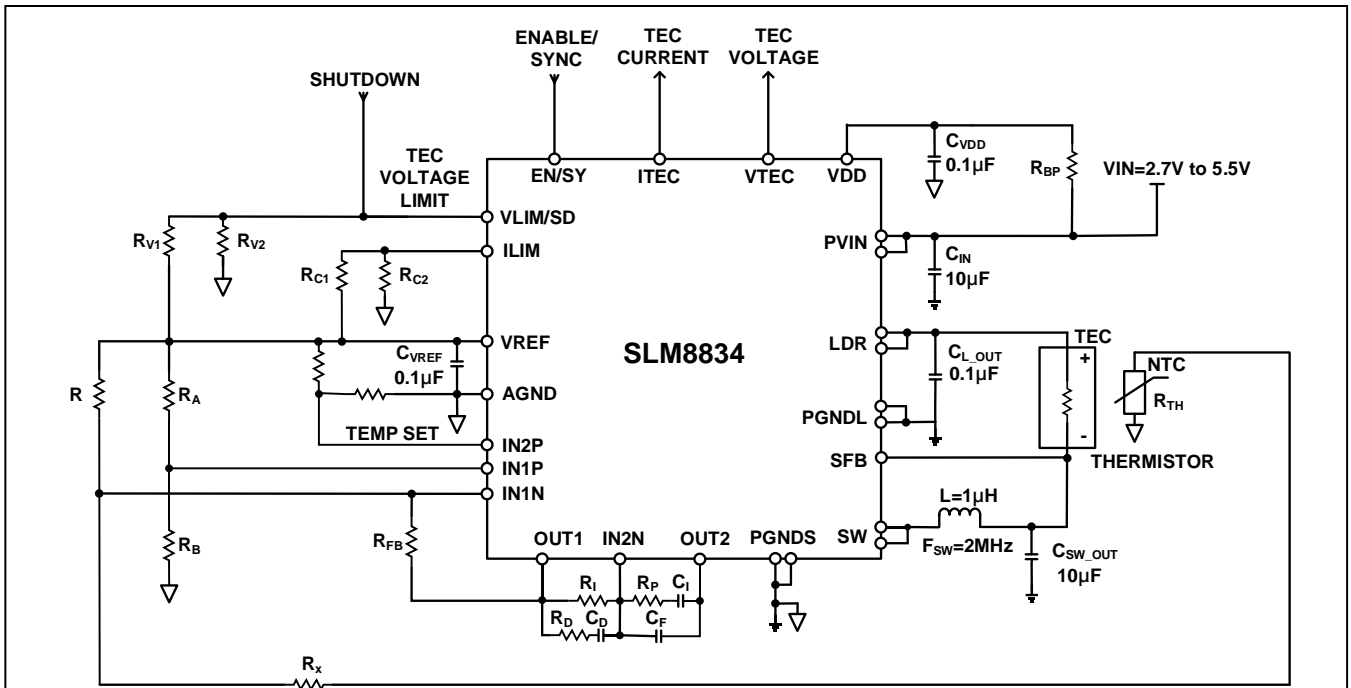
SHUTDOWN

ENABLE/ SYNC

TEC CURRENT

TEC VOLTAGE

TEC VOLTAGE LIMIT

EN/SY

ITEC

VTEC

VDD

$C_{VDD}$ 0.1µF

$R_{BP}$

VIN=2.7V to 5.5V

VLIM/SD

$R_{V1}$

$R_{V2}$

ILIM

$R_{C1}$

$R_{C2}$

PVIN

$C_{IN}$ 10µF

VREF

$C_{VREF}$ 0.1µF

AGND

SLM8834

LDR

$C_{L\_OUT}$ 0.1µF

TEC

+

-

NTC

$R_{TH}$

R

$R_A$

TEMP SET

IN2P

IN1P

IN1N

PGNDL

SFB

THERMISTOR

L=1µH

SW

$F_{SW}$=2MHz

$C_{SW\_OUT}$ 10µF

$R_B$

$R_{FB}$

OUT1

IN2N

OUT2

PGNDS

$R_I$

$R_P$

$C_I$

$R_D$

$C_D$

$C_F$

$R_x$